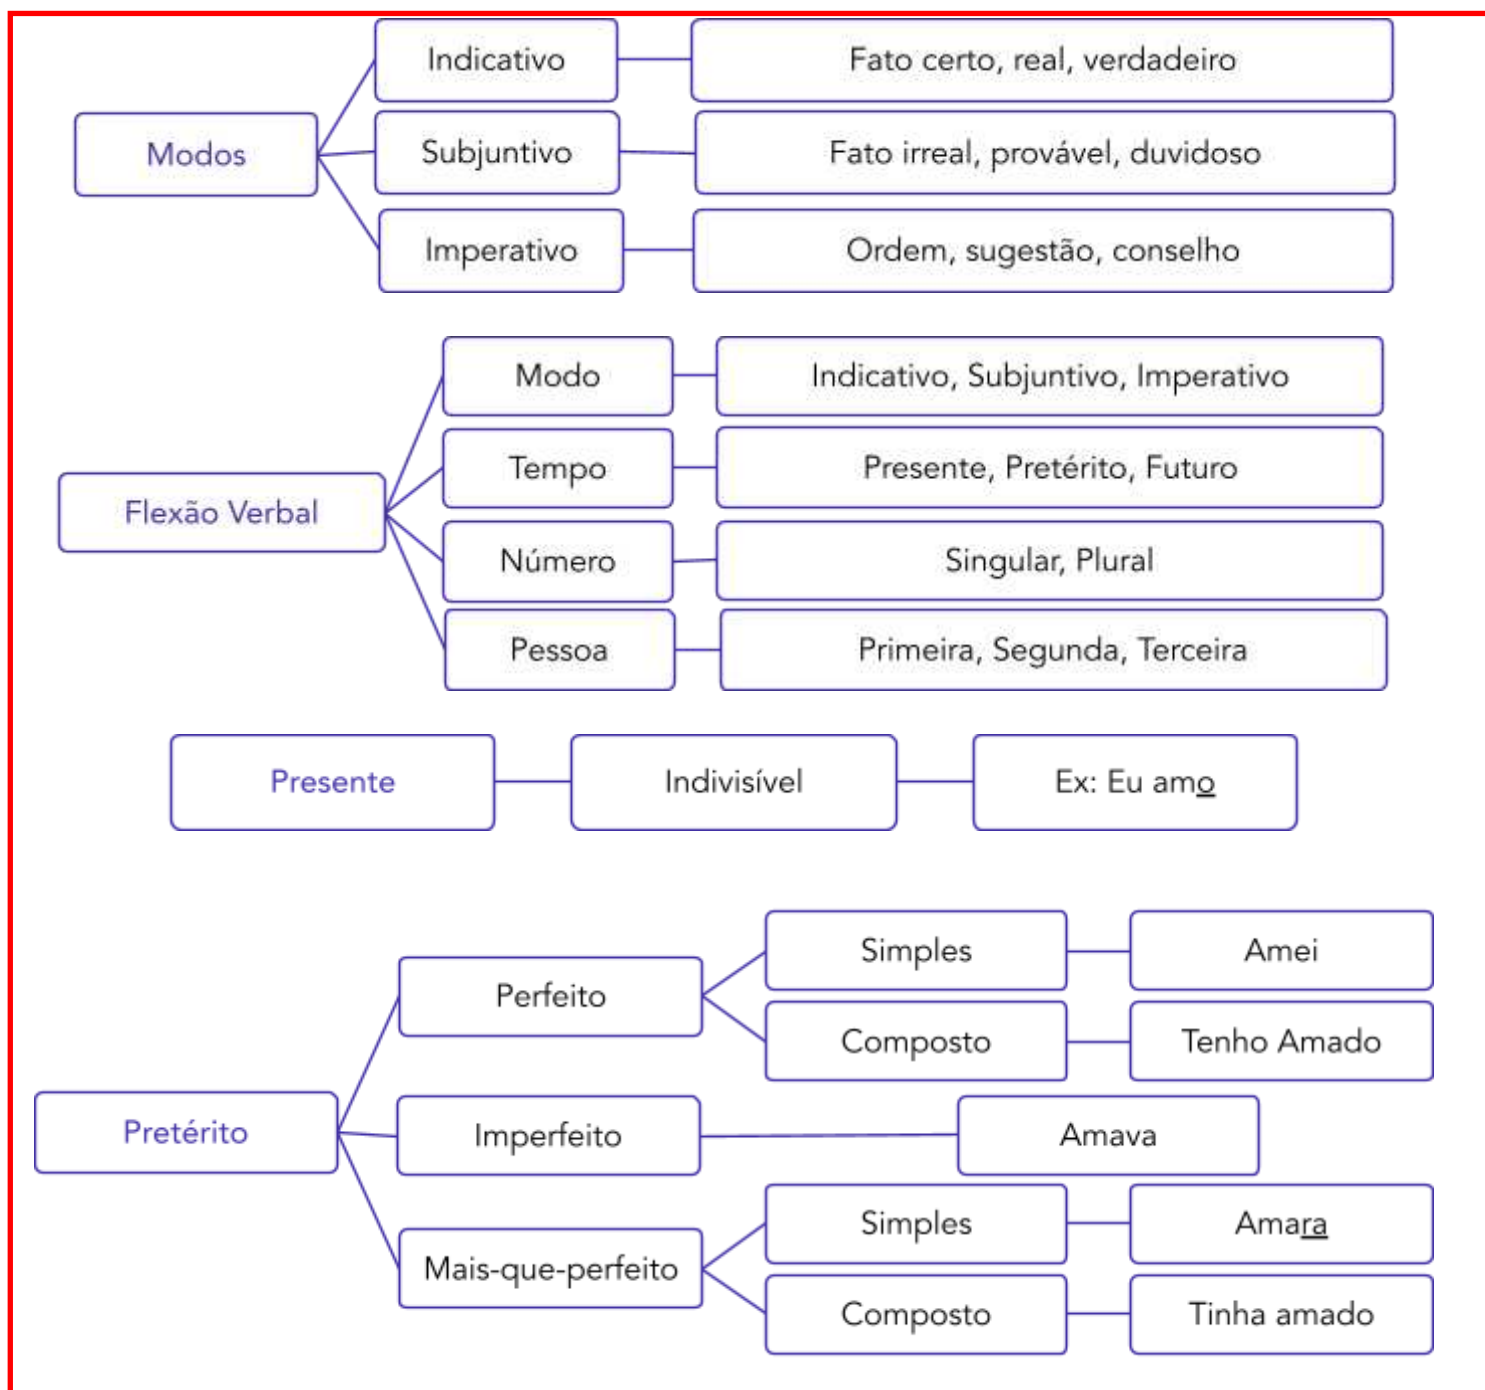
Modos
Indicativo — Fato certo, real, verdadeiro
Subjuntivo — Fato irreal, provável, duvidoso
Imperativo — Ordem, sugestão, conselho

Flexão Verbal
Modo — Indicativo, Subjuntivo, Imperativo
Tempo — Presente, Pretérito, Futuro
Número — Singular, Plural
Pessoa — Primeira, Segunda, Terceira

Presente — Indivisível — Ex: Eu amo

Pretérito
Perfeito
Simples — Amei
Composto — Tenho Amado
Imperfeito — Amava
Mais-que-perfeito
Simples — Amara
Composto — Tinha amado